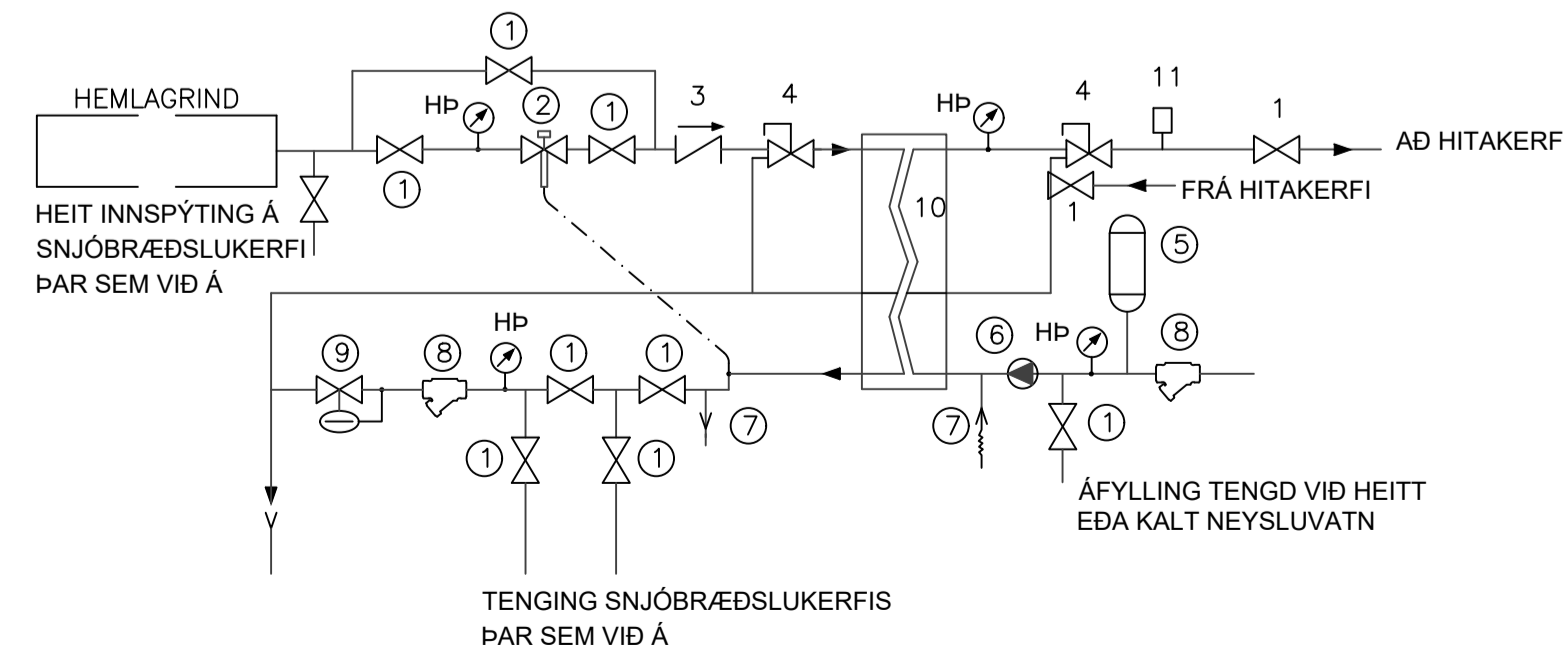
1

HEMLAGRIND

HÞ 2 1

3

4

HÞ

4

11

1

AÐ HITAKERF

1

HEIT INNSPÝTING Á SNJÓBRÆÐSLUKERFI ÞAR SEM VIÐ Á

10

FRÁ HITAKERFI

1

5

9

8

HÞ

1

1

HÞ

6

8

7

7

1

1

1

ÁFYLLING TENGD VIÐ HEITT EÐA KALT NEYSLUVATN

TENGING SNJÓBRÆÐSLUKERFIS ÞAR SEM VIÐ Á